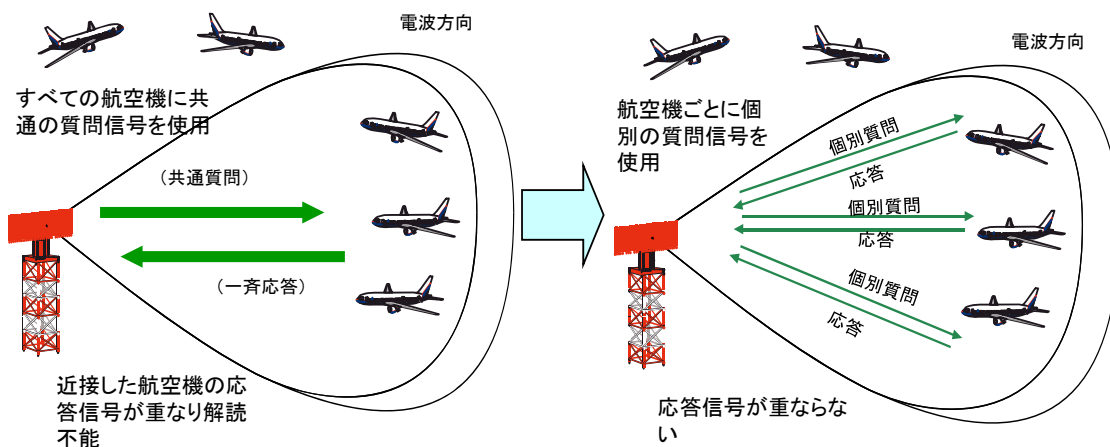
電波方向

すべての航空機に共通の質問信号を使用

（共通質問）

（一斉応答）

近接した航空機の応答信号が重なり解読不能

電波方向

航空機ごとに個別の質問信号を使用

個別質問

応答

個別質問

応答

個別質問

応答

応答信号が重ならない